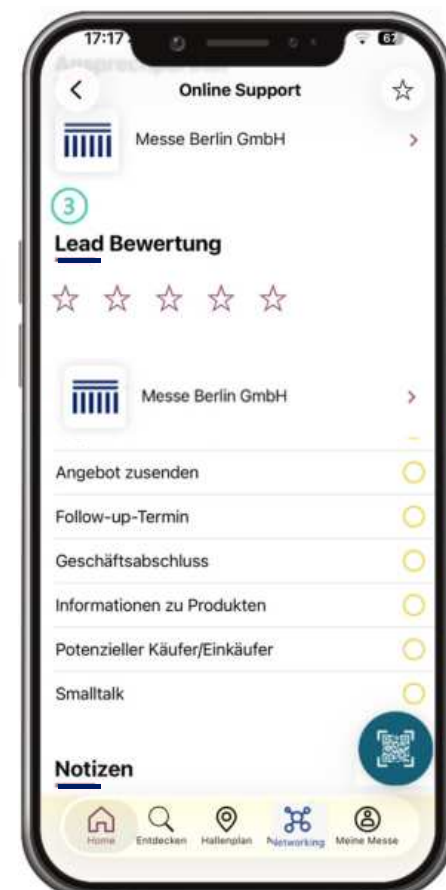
17:17

Ansprechpartner

Online Support

Messe Berlin GmbH

3

Lead Bewertung

Messe Berlin GmbH

Angebot zusenden

Follow-up-Termin

Geschäftsabschluss

Informationen zu Produkten

Potenzieller Käufer/Einkäufer

Smalltalk

Notizen

Home Entdecken Hallenplan Networking Meine Messe